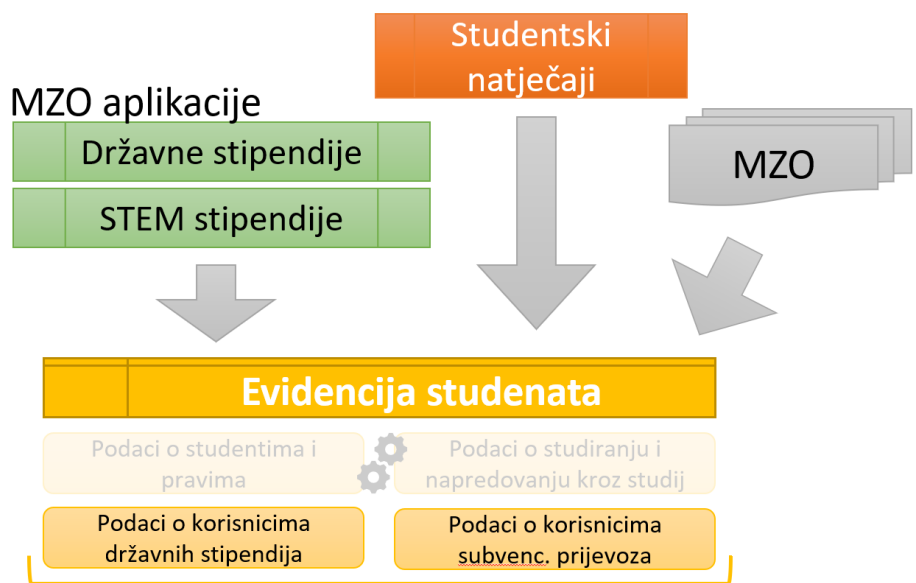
Studentski natječaji

MZO aplikacije

Državne stipendije

STEM stipendije

MZO

Evidencija studenata

Podaci o studentima i pravima

Podaci o studiranju i napredovanju kroz studij

Podaci o korisnicima državnih stipendija

Podaci o korisnicima subvenc. prijevoza